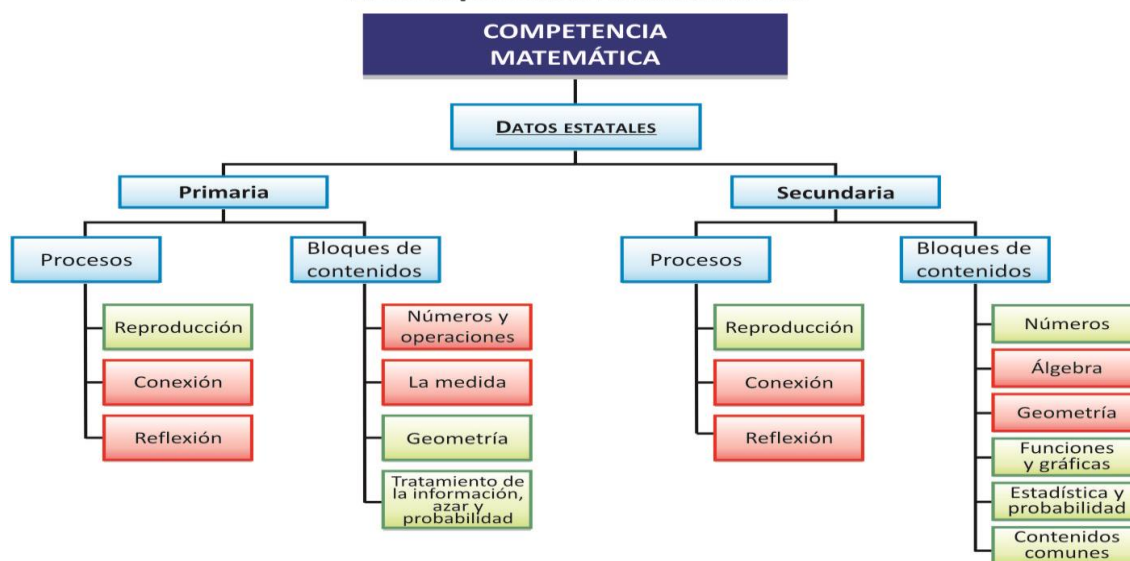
COMPETENCIA MATEMÁTICA

DATOS ESTATALES

Primaria

Procesos

Reproducción

Conexión

Reflexión

Bloques de contenidos

Números y operaciones

La medida

Geometría

Tratamiento de la información, azar y probabilidad

Secundaria

Procesos

Reproducción

Conexión

Reflexión

Bloques de contenidos

Números

Álgebra

Geometría

Funciones y gráficas

Estadística y probabilidad

Contenidos comunes